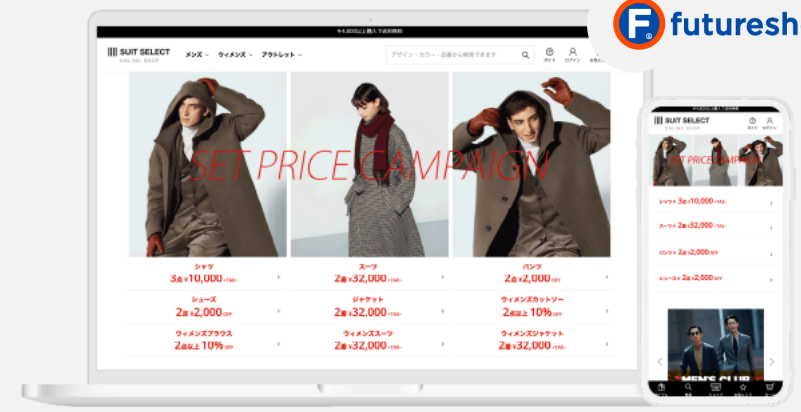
futuresh

¥4,000以上購入で送料無料

SUIT SELECT ONLINE SHOP

メンズ ウィメンズ アウトレット

デザイン・カラー・品番から検索できます

ガイド ログイン お気に入り

SET PRICE CAMPAIGN

シャツ 3点 ¥10,000 +TAX

スーツ 2着 ¥32,000 +TAX

パンツ 2点 ¥2,000 OFF

シューズ 2足 ¥2,000 OFF

ジャケット 2着 ¥32,000 +TAX

ウィメンズカットソー 2点以上 10% OFF

ウィメンズブラウス 2点以上 10% OFF

ウィメンズスーツ 2着 ¥32,000 +TAX

ウィメンズジャケット 2着 ¥32,000 +TAX

SUIT SELECT ONLINE SHOP

ガイド ログイン

SET PRICE CAMPAIGN

シャツ 3点 ¥10,000 +TAX

スーツ 2着 ¥32,000 +TAX

パンツ 2点 ¥2,000 OFF

シューズ 2足 ¥2,000 OFF

MEN'S CLUB